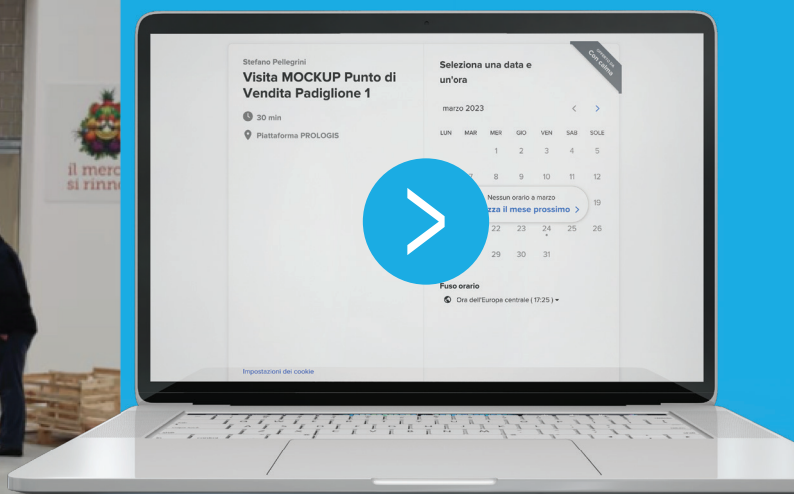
il merc
si rinno

Stefano Pellegrini
Visita MOCKUP Punto di Vendita Padiglione 1
30 min
Piattaforma PROLOGIS

Impostazioni dei cookie

Con calma

Seleziona una data e un'ora

marzo 2023

| LUN | MAR | MER | GIO | VEN | SAB | DOM |
|---|---|---|---|---|---|---|
| | | 1 | 2 | 3 | 4 | 5 |
| | 7 | 8 | 9 | 10 | 11 | 12 |
| | | | | | | 19 |
| | | 22 | 23 | 24 | 25 | 26 |
| | | 29 | 30 | 31 | | |

Nessun orario a marzo
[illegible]zza il mese prossimo >

Fuso orario
Ora dell'Europa centrale (17:25) ▾